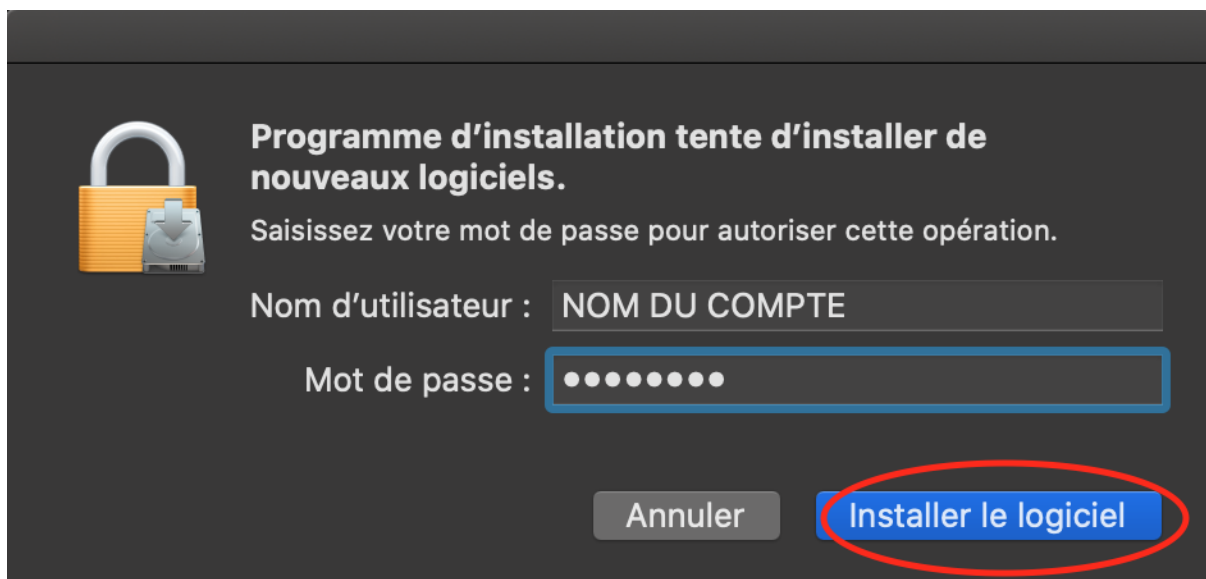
Programme d’installation tente d’installer de nouveaux logiciels.

Saisissez votre mot de passe pour autoriser cette opération.

Nom d’utilisateur : NOM DU COMPTE

Mot de passe : ●●●●●●●●●

Annuler

Installer le logiciel